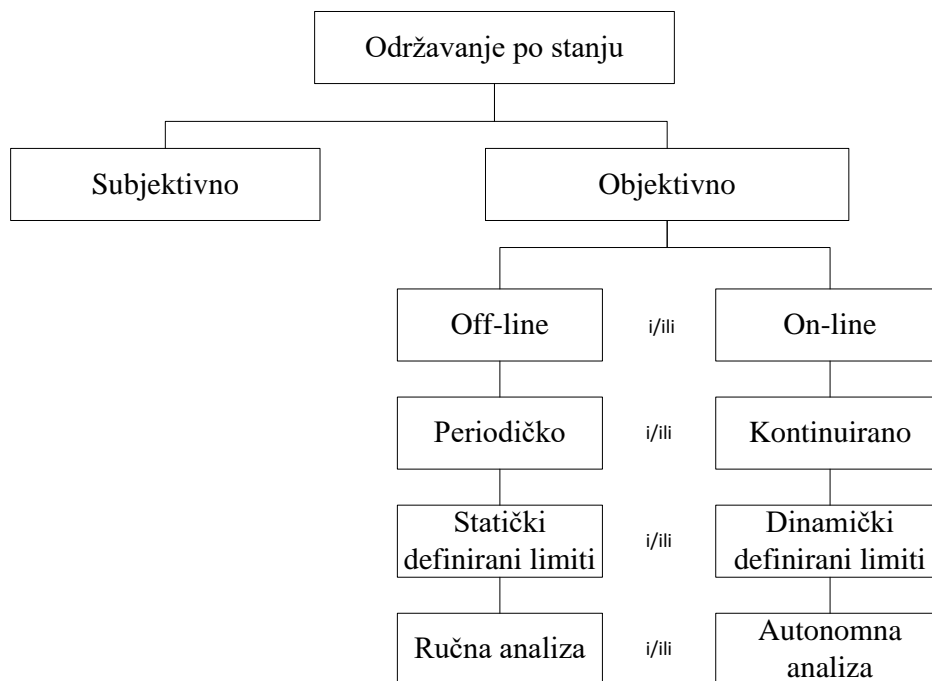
Održavanje po stanju

Subjektivno

Objektivno

Off-line

i/ili

On-line

Periodičko

i/ili

Kontinuirano

Statički definirani limiti

i/ili

Dinamički definirani limiti

Ručna analiza

i/ili

Autonomna analiza